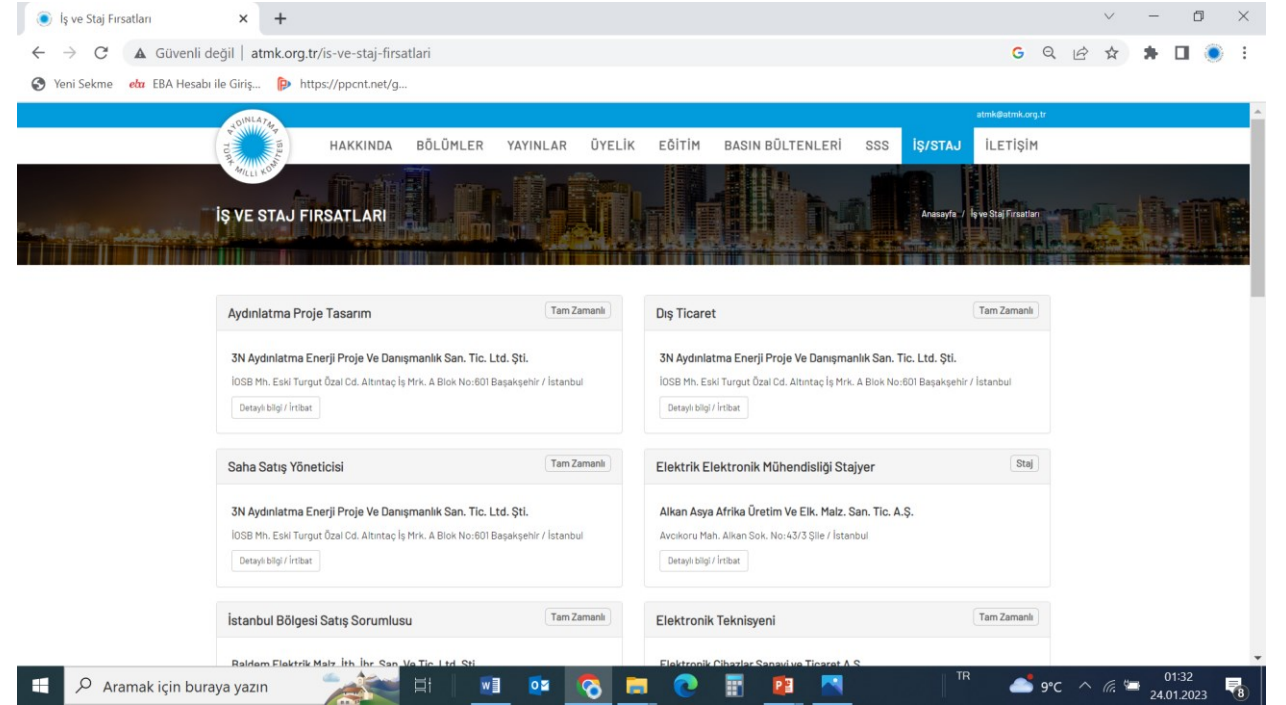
İş ve Staj Fırsatları

Güvenli değil | atmk.org.tr/is-ve-staj-firsatlari

Yeni Sekme EBA Hesabı ile Giriş... https://ppcnt.net/g...

atmk@atmk.org.tr

AYDINLATMA TÜRK MİLLİ KOMİTESİ

HAKKINDA BÖLÜMLER YAYINLAR ÜYELİK EĞİTİM BASIN BÜLTENLERİ SSS İŞ/STAJ İLETİŞİM

İŞ VE STAJ FIRSATLARI

Anasayfa / İş ve Staj Fırsatları

Aydınlatma Proje Tasarım
Tam Zamanlı
3N Aydınlatma Enerji Proje Ve Danışmanlık San. Tic. Ltd. Şti.
İOSB Mh. Eski Turgut Özal Cd. Altıntaç İş Mrk. A Blok No:601 Başakşehir / İstanbul
Detaylı bilgi / İrtibat

Dış Ticaret
Tam Zamanlı
3N Aydınlatma Enerji Proje Ve Danışmanlık San. Tic. Ltd. Şti.
İOSB Mh. Eski Turgut Özal Cd. Altıntaç İş Mrk. A Blok No:601 Başakşehir / İstanbul
Detaylı bilgi / İrtibat

Saha Satış Yöneticisi
Tam Zamanlı
3N Aydınlatma Enerji Proje Ve Danışmanlık San. Tic. Ltd. Şti.
İOSB Mh. Eski Turgut Özal Cd. Altıntaç İş Mrk. A Blok No:601 Başakşehir / İstanbul
Detaylı bilgi / İrtibat

Elektrik Elektronik Mühendisliği Stajyer
Staj
Alkan Asya Afrika Üretim Ve Elk. Malz. San. Tic. A.Ş.
Avcıkoru Mah. Alkan Sok. No:43/3 Şile / İstanbul
Detaylı bilgi / İrtibat

İstanbul Bölgesi Satış Sorumlusu
Tam Zamanlı
Baldem Elektrik Malz. İth. İhr. San. Ve Tic. Ltd. Şti.

Elektronik Teknisyeni
Tam Zamanlı
Elektronik Cihazlar Sanayi ve Ticaret A.Ş.

Aramak için buraya yazın

TR 9°C 01:32 24.01.2023 8